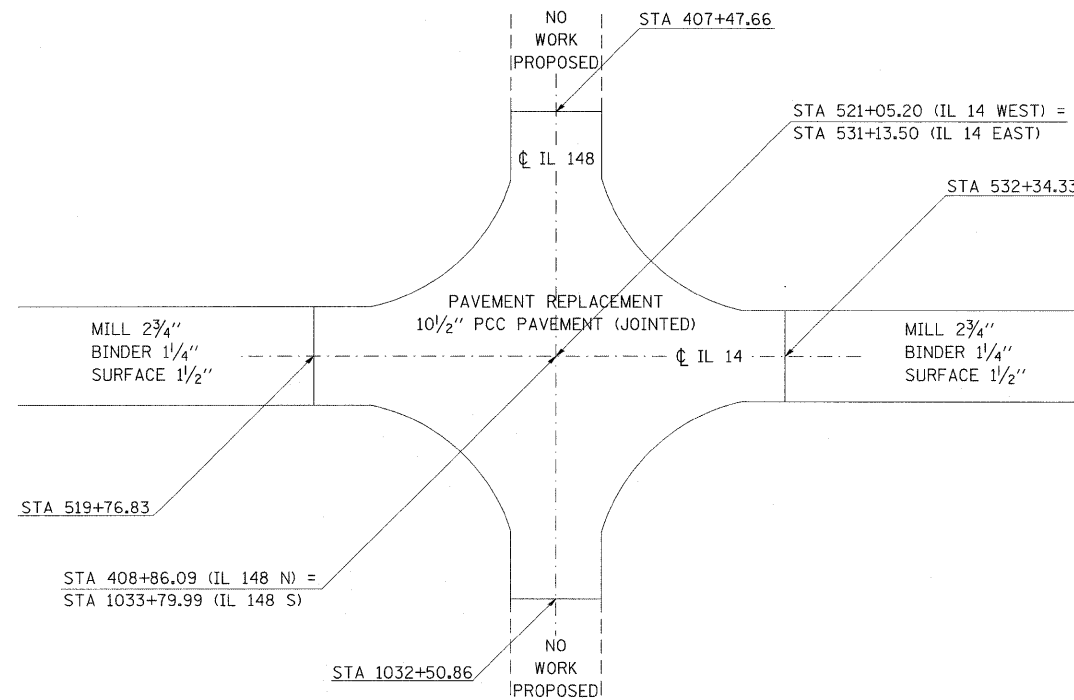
NO WORK PROPOSED

STA 407+47.66

STA 521+05.20 (IL 14 WEST) =
STA 531+13.50 (IL 14 EAST)

℄ IL 148

STA 532+34.33

PAVEMENT REPLACEMENT
$10\frac{1}{2}''$ PCC PAVEMENT (JOINTED)

MILL $2\frac{3}{4}''$
BINDER $1\frac{1}{4}''$
SURFACE $1\frac{1}{2}''$

℄ IL 14

MILL $2\frac{3}{4}''$
BINDER $1\frac{1}{4}''$
SURFACE $1\frac{1}{2}''$

STA 519+76.83

STA 408+86.09 (IL 148 N) =
STA 1033+79.99 (IL 148 S)

STA 1032+50.86

NO WORK PROPOSED